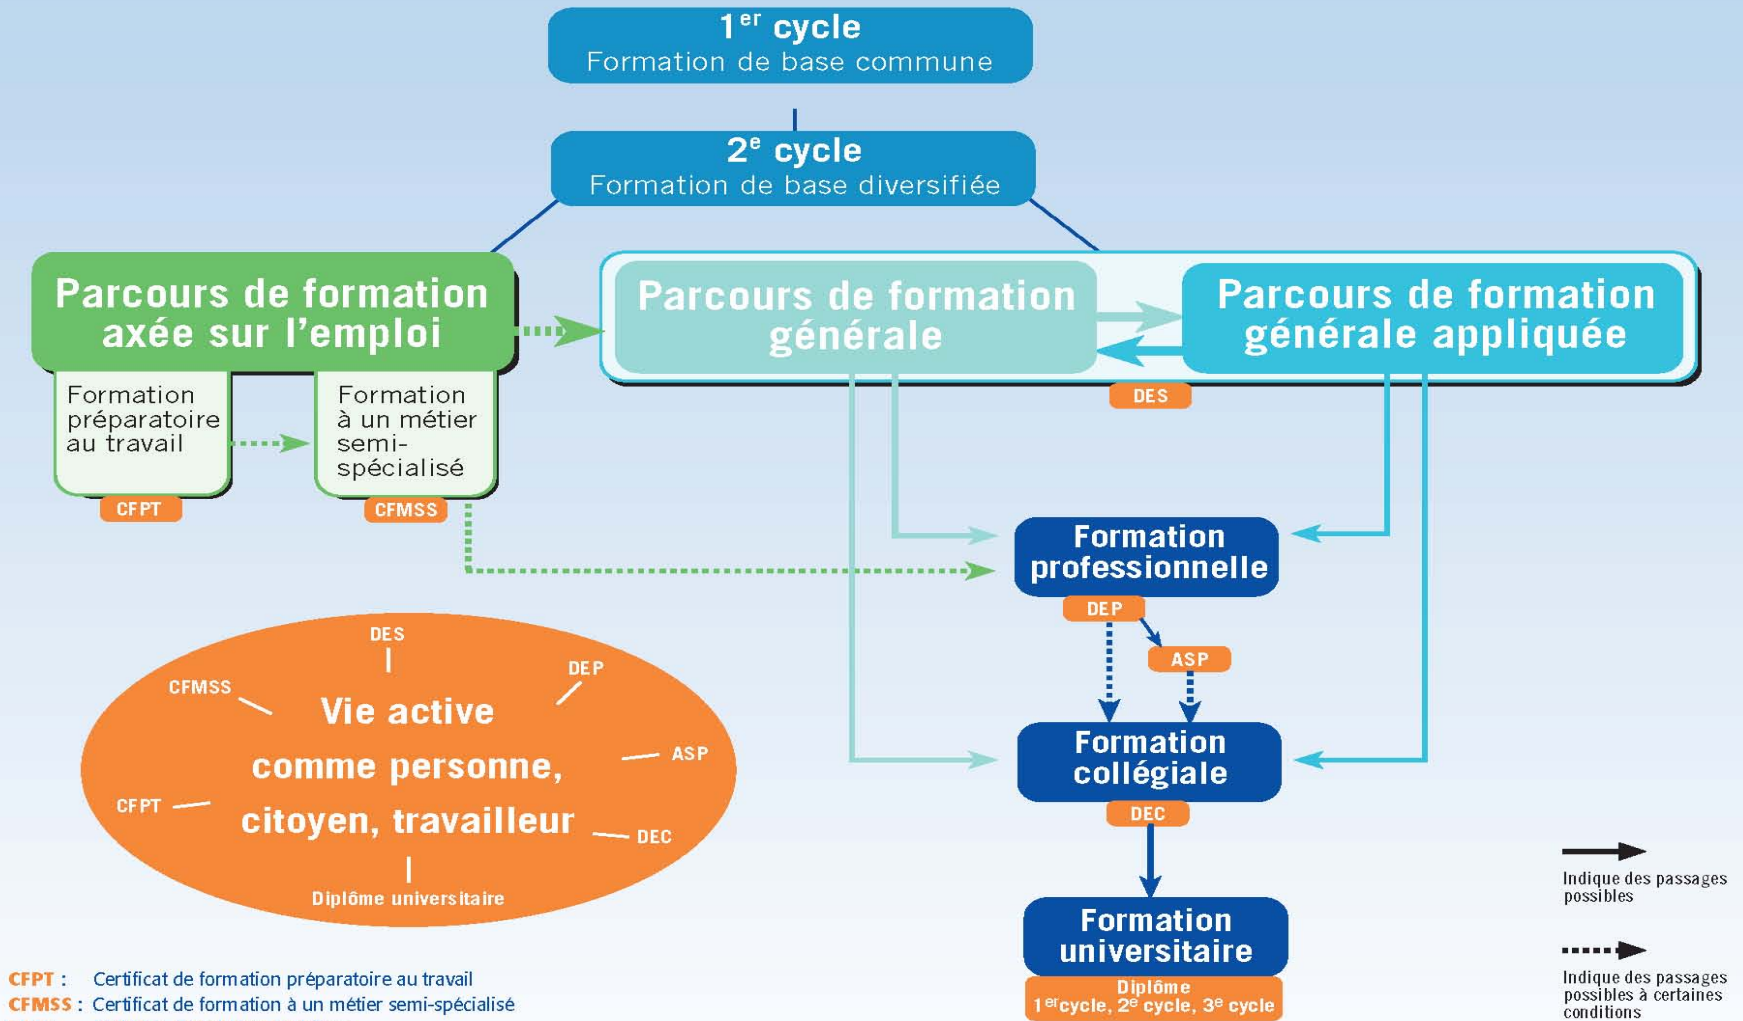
1$^{er}$ cycle
Formation de base commune

2$^{e}$ cycle
Formation de base diversifiée

Parcours de formation axée sur l'emploi

Formation préparatoire au travail

CFPT

Formation à un métier semi-spécialisé

CFMSS

Parcours de formation générale

Parcours de formation générale appliquée

DES

Formation professionnelle

DEP

ASP

Formation collégiale

DEC

Formation universitaire

Diplôme
1$^{er}$cycle, 2$^{e}$ cycle, 3$^{e}$ cycle

DES
CFMSS
DEP
Vie active
comme personne,
citoyen, travailleur
ASP
CFPT
DEC
Diplôme universitaire

Indique des passages possibles

Indique des passages possibles à certaines conditions

CFPT : Certificat de formation préparatoire au travail
CFMSS : Certificat de formation à un métier semi-spécialisé